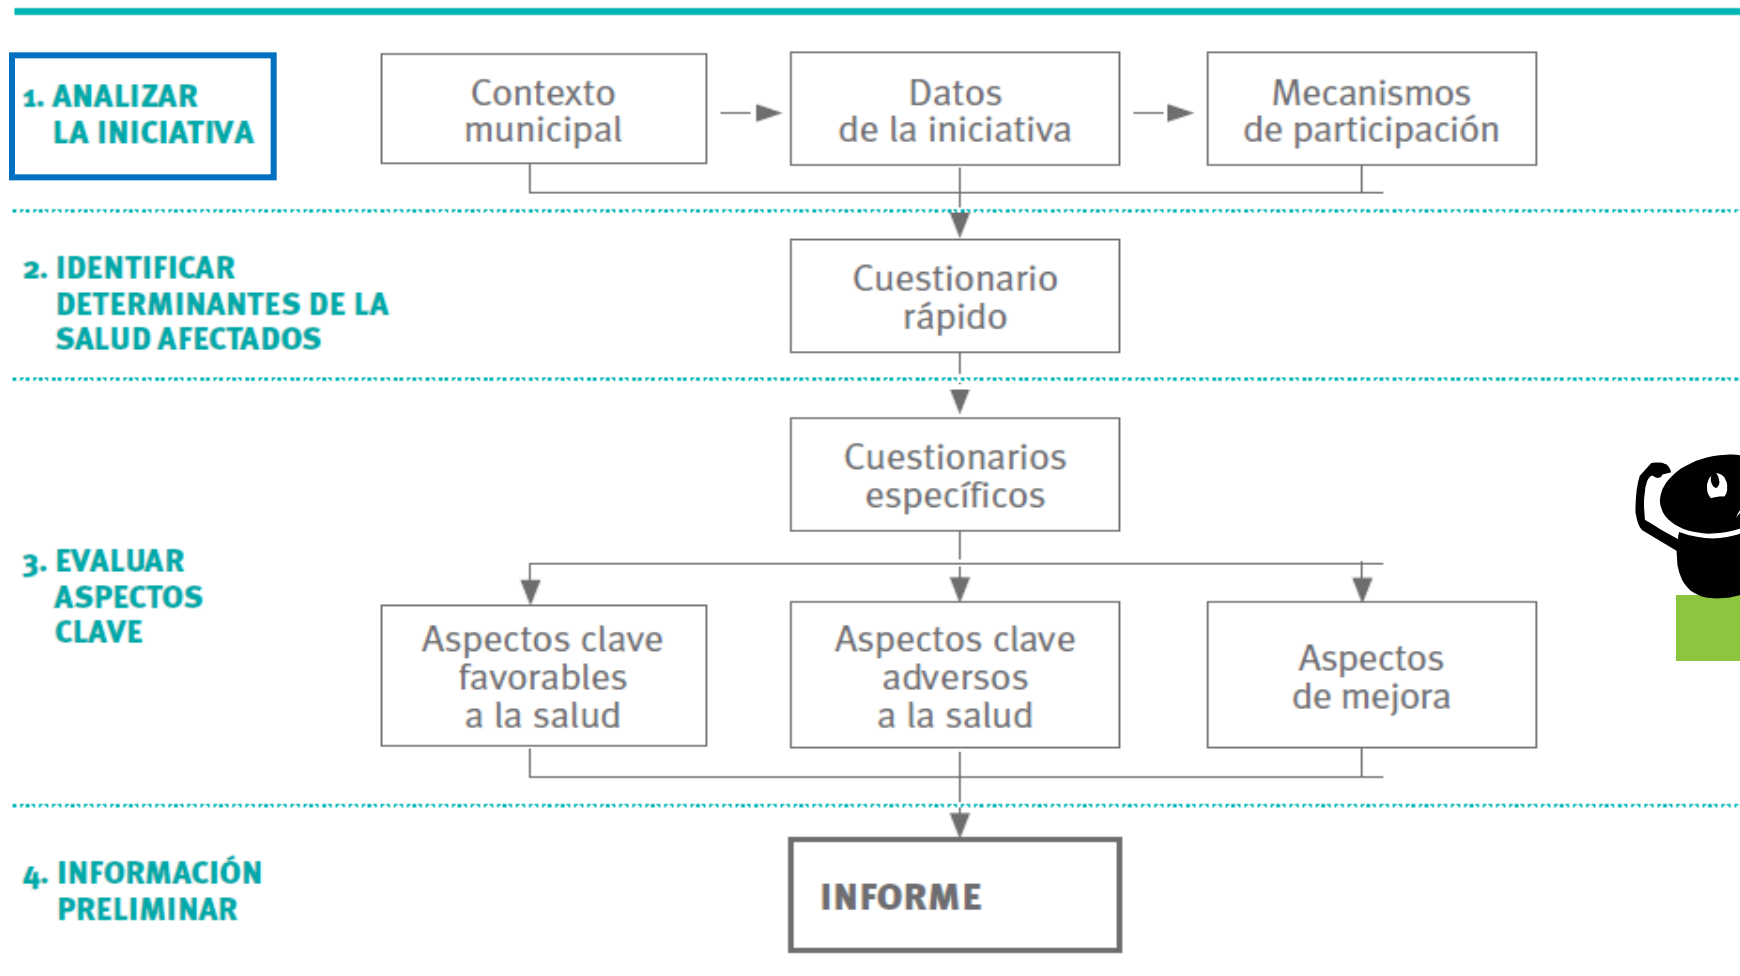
1. ANALIZAR LA INICIATIVA

Contexto municipal

Datos de la iniciativa

Mecanismos de participación

2. IDENTIFICAR DETERMINANTES DE LA SALUD AFECTADOS

Cuestionario rápido

3. EVALUAR ASPECTOS CLAVE

Cuestionarios específicos

Aspectos clave favorables a la salud

Aspectos clave adversos a la salud

Aspectos de mejora

4. INFORMACIÓN PRELIMINAR

INFORME